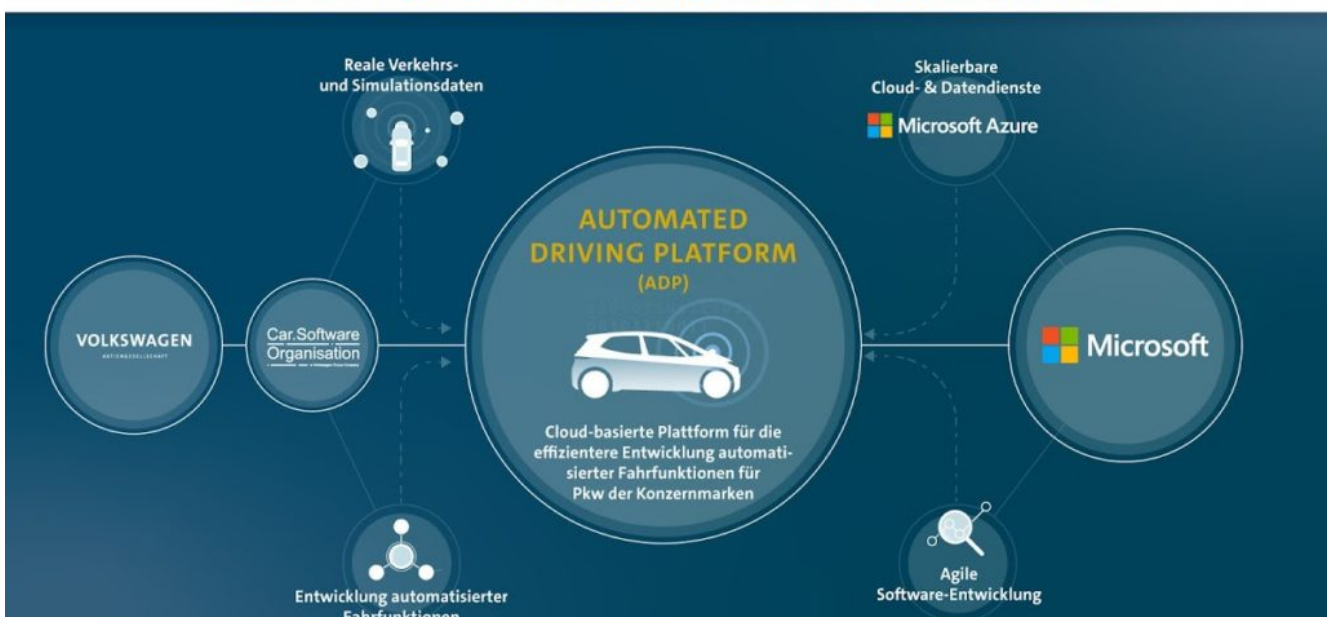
Reale Verkehrs- und Simulationsdaten

Skalierbare Cloud- & Datendienste

Microsoft Azure

AUTOMATED DRIVING PLATFORM (ADP)

VOLKSWAGEN
AKTIENGESELLSCHAFT

Car.Software Organisation

Microsoft

Cloud-basierte Plattform für die effizientere Entwicklung automatisierter Fahrfunktionen für Pkw der Konzernmarken

Entwicklung automatisierter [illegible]

Agile Software-Entwicklung